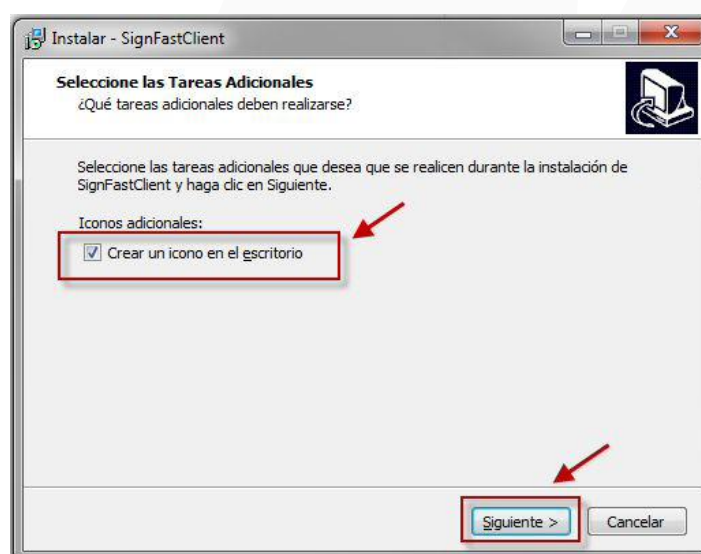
Instalar - SignFastClient

Seleccione las Tareas Adicionales
¿Qué tareas adicionales deben realizarse?

Seleccione las tareas adicionales que desea que se realicen durante la instalación de SignFastClient y haga clic en Siguiente.

Iconos adicionales:

Crear un icono en el escritorio

Siguiente >

Cancelar